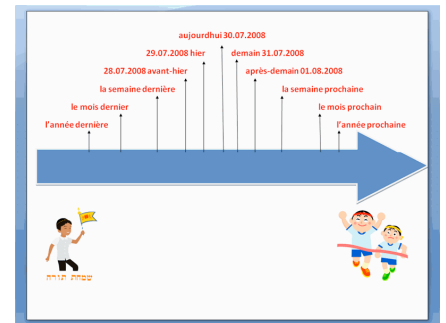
aujourdhui 30.07.2008

29.07.2008 hier

demain 31.07.2008

28.07.2008 avant-hier

après-demain 01.08.2008

la semaine dernière

la semaine prochaine

le mois dernier

le mois prochain

l'année dernière

l'année prochaine

שמחת תורה